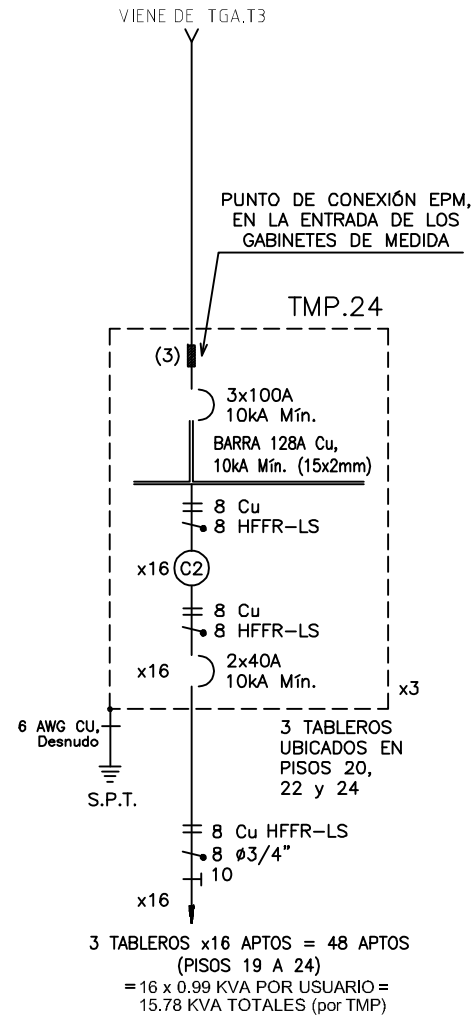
VIENE DE TGA.T3

PUNTO DE CONEXIÓN EPM, EN LA ENTRADA DE LOS GABINETES DE MEDIDA

TMP.24

(3)

3x100A
10kA Mín.

BARRA 128A Cu,
10kA Mín. (15x2mm)

8 Cu
8 HFFR-LS

x16 C2

8 Cu
8 HFFR-LS

x16
2x40A
10kA Mín.

x3

6 AWG CU, Desnudo

S.P.T.

3 TABLEROS UBICADOS EN PISOS 20, 22 y 24

8 Cu HFFR-LS
8 ø3/4"
10

x16

3 TABLEROS x16 APTOS = 48 APTOS
(PISOS 19 A 24)
= 16 x 0.99 KVA POR USUARIO =
15.78 KVA TOTALES (por TMP)